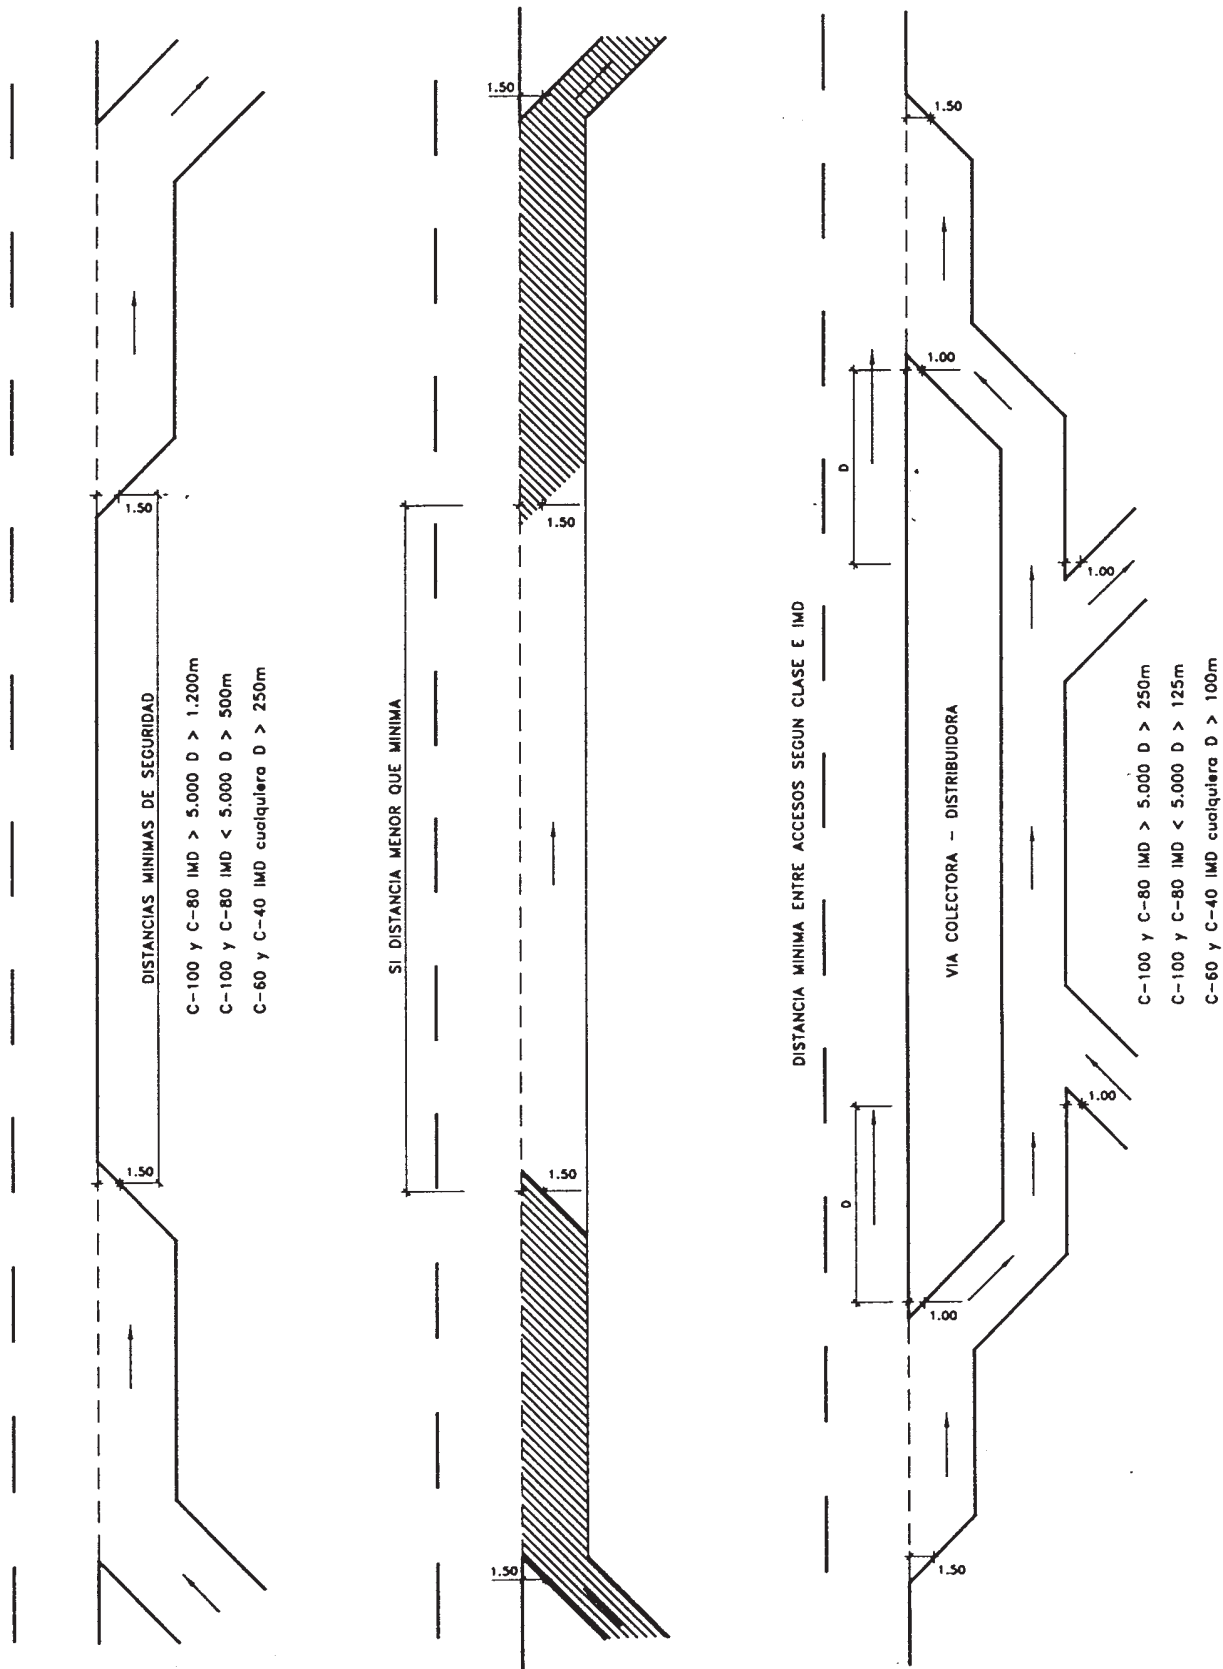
1.50

1.50

DISTANCIAS MINIMAS DE SEGURIDAD

C-100 y C-80 IMD > 5.000 D > 1.200m

C-100 y C-80 IMD < 5.000 D > 500m

C-60 y C-40 IMD cualquiera D > 250m

1.50

1.50

SI DISTANCIA MENOR QUE MINIMA

1.50

1.50

1.50

1.00

D

1.00

DISTANCIA MINIMA ENTRE ACCESOS SEGUN CLASE E IMD

VIA COLECTORA - DISTRIBUIDORA

C-100 y C-80 IMD > 5.000 D > 250m

C-100 y C-80 IMD < 5.000 D > 125m

C-60 y C-40 IMD cualquiera D > 100m

1.00

D

1.00

1.50